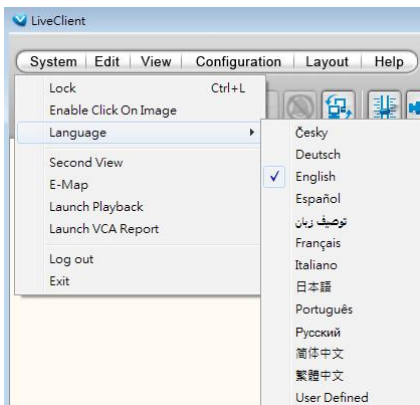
LiveClient

System | Edit | View | Configuration | Layout | Help

Lock Ctrl+L
Enable Click On Image
Language
Second View
E-Map
Launch Playback
Launch VCA Report
Log out
Exit

Česky
Deutsch
✓ English
Español
توصیف زبان
Français
Italiano
日本語
Português
Русский
简体中文
繁體中文
User Defined